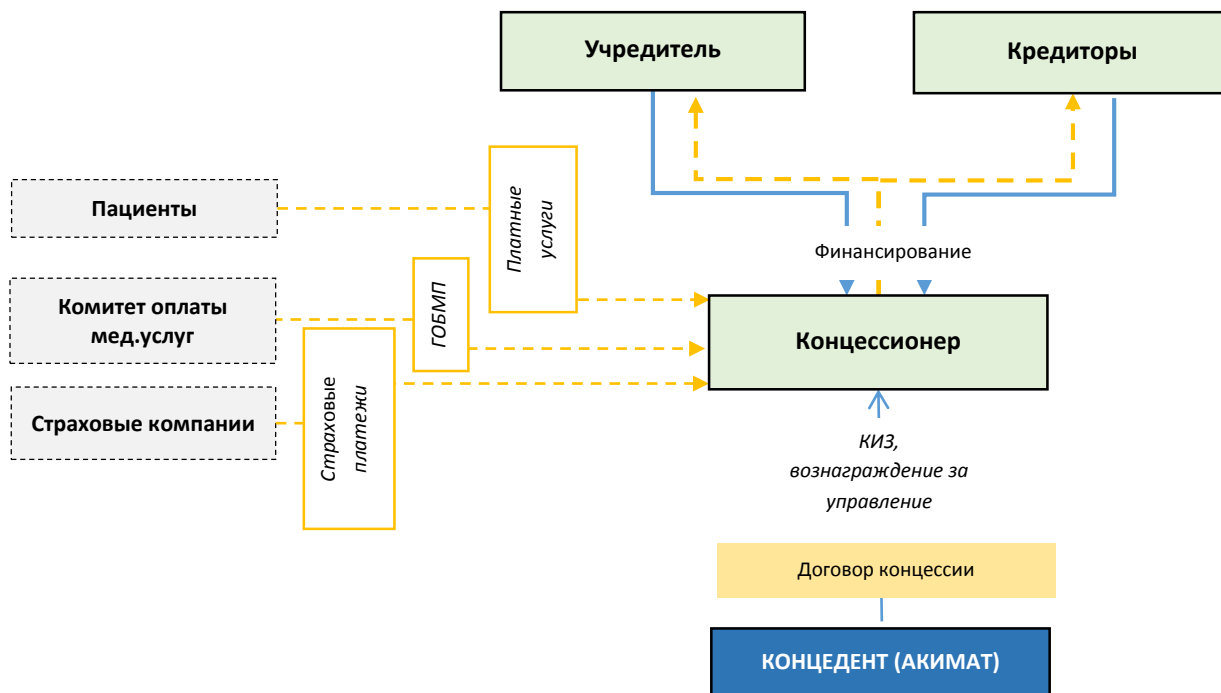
Учредитель

Кредиторы

Пациенты

Платные услуги

Финансирование

Комитет оплаты мед.услуг

ГОБМП

Концессионер

Страховые платежи

Страховые компании

КИЗ, вознаграждение за управление

Договор концессии

КОНЦЕДЕНТ (АКИМАТ)